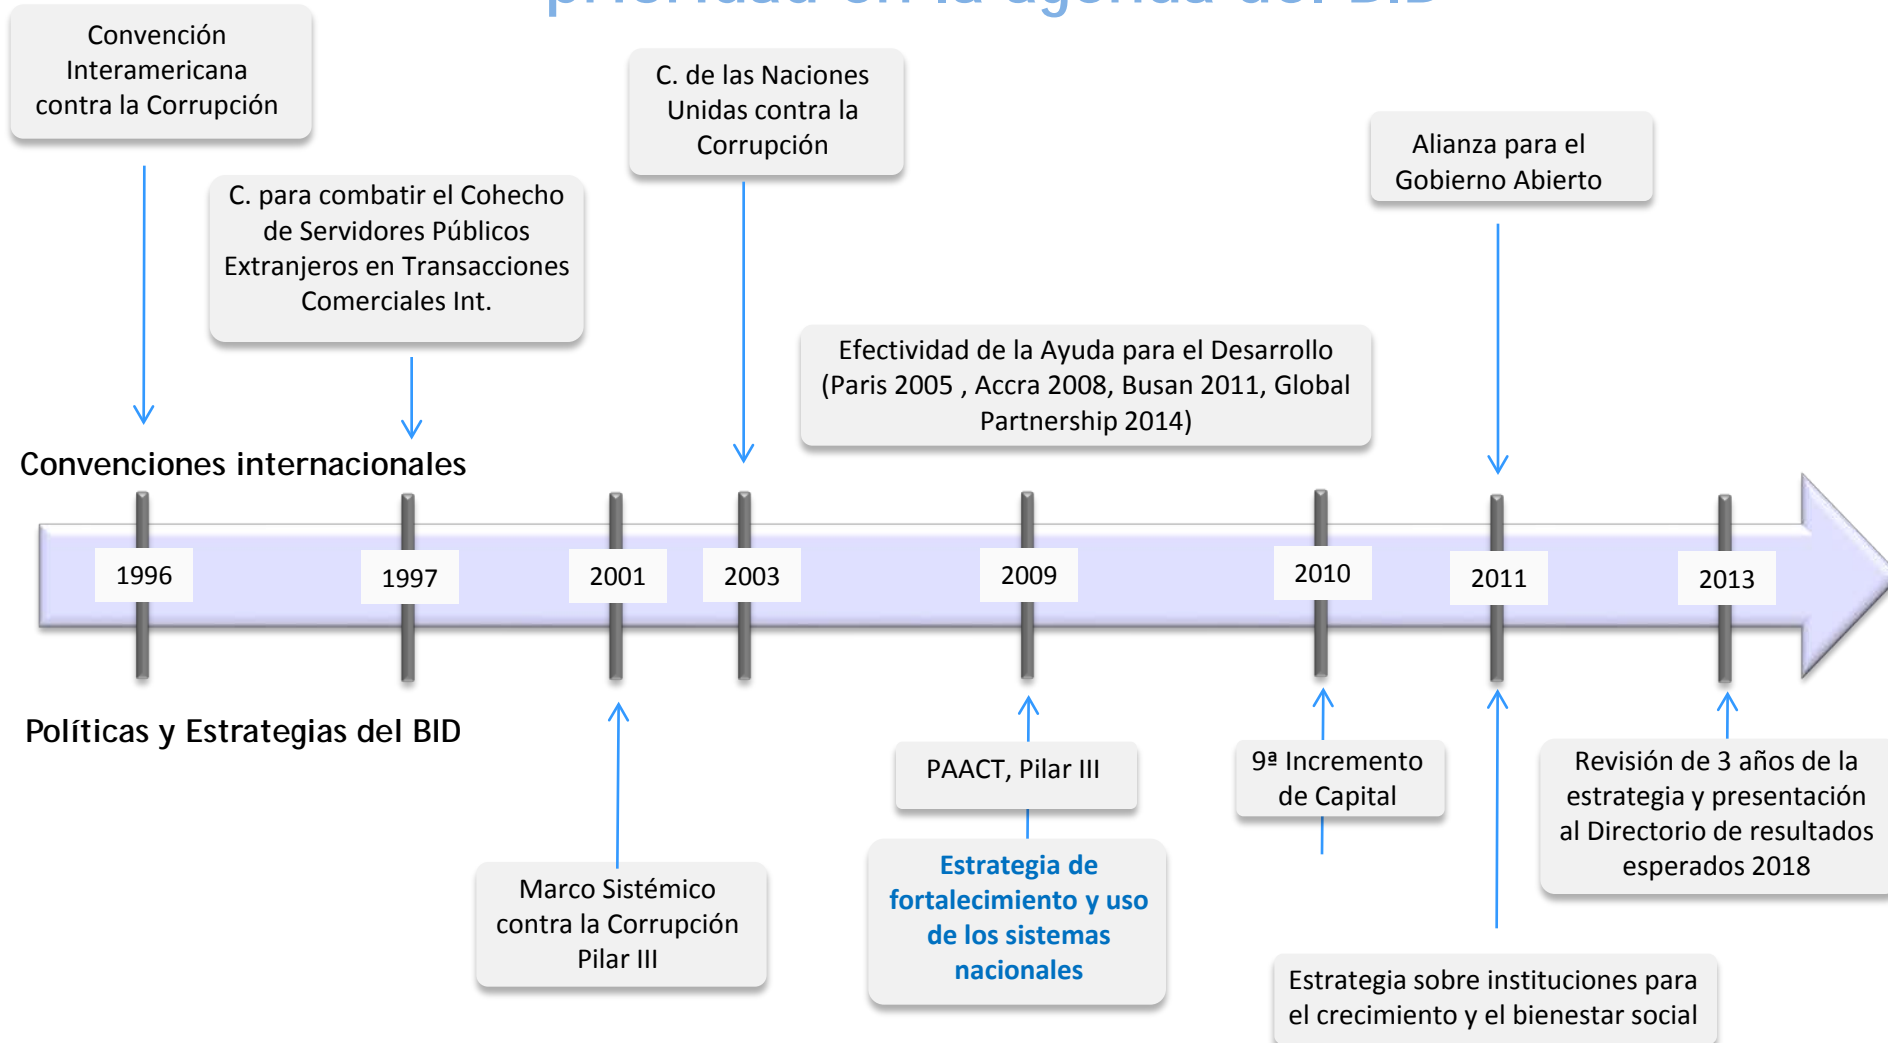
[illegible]

Convención Interamericana contra la Corrupción

C. de las Naciones Unidas contra la Corrupción

Alianza para el Gobierno Abierto

C. para combatir el Cohecho de Servidores Públicos Extranjeros en Transacciones Comerciales Int.

Efectividad de la Ayuda para el Desarrollo (Paris 2005 , Accra 2008, Busan 2011, Global Partnership 2014)

Convenciones internacionales

1996

1997

2001

2003

2009

2010

2011

2013

Políticas y Estrategias del BID

PAACT, Pilar III

9ª Incremento de Capital

Revisión de 3 años de la estrategia y presentación al Directorio de resultados esperados 2018

Estrategia de fortalecimiento y uso de los sistemas nacionales

Marco Sistémico contra la Corrupción Pilar III

Estrategia sobre instituciones para el crecimiento y el bienestar social